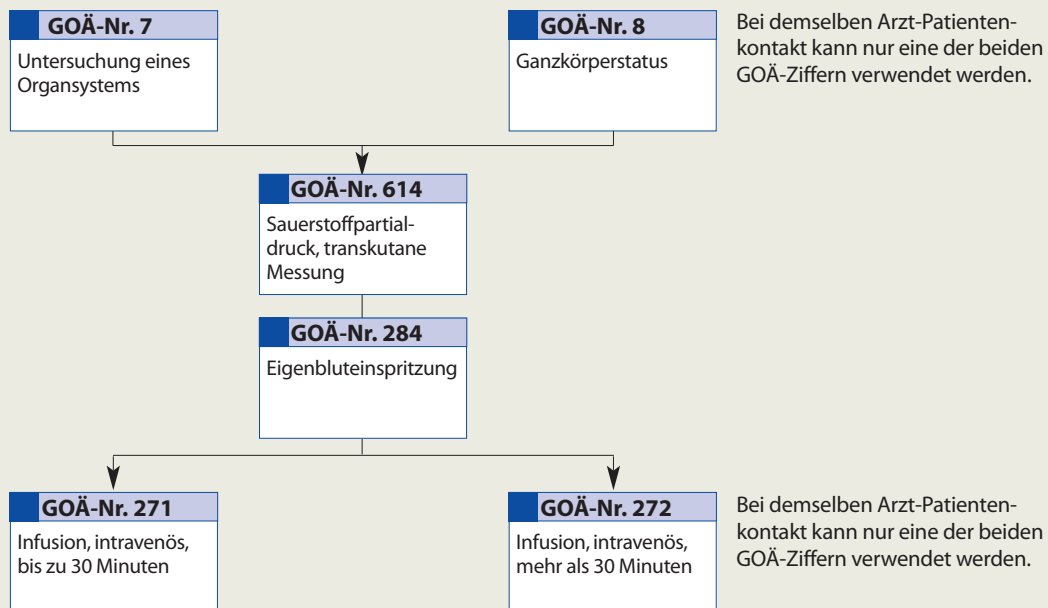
GOÄ-Nr. 7
Untersuchung eines Organsystems

GOÄ-Nr. 8
Ganzkörperstatus

Bei demselben Arzt-Patientenkontakt kann nur eine der beiden GOÄ-Ziffern verwendet werden.

GOÄ-Nr. 614
Sauerstoffpartialdruck, transkutane Messung

GOÄ-Nr. 284
Eigenbluteinspritzung

GOÄ-Nr. 271
Infusion, intravenös, bis zu 30 Minuten

GOÄ-Nr. 272
Infusion, intravenös, mehr als 30 Minuten

Bei demselben Arzt-Patientenkontakt kann nur eine der beiden GOÄ-Ziffern verwendet werden.